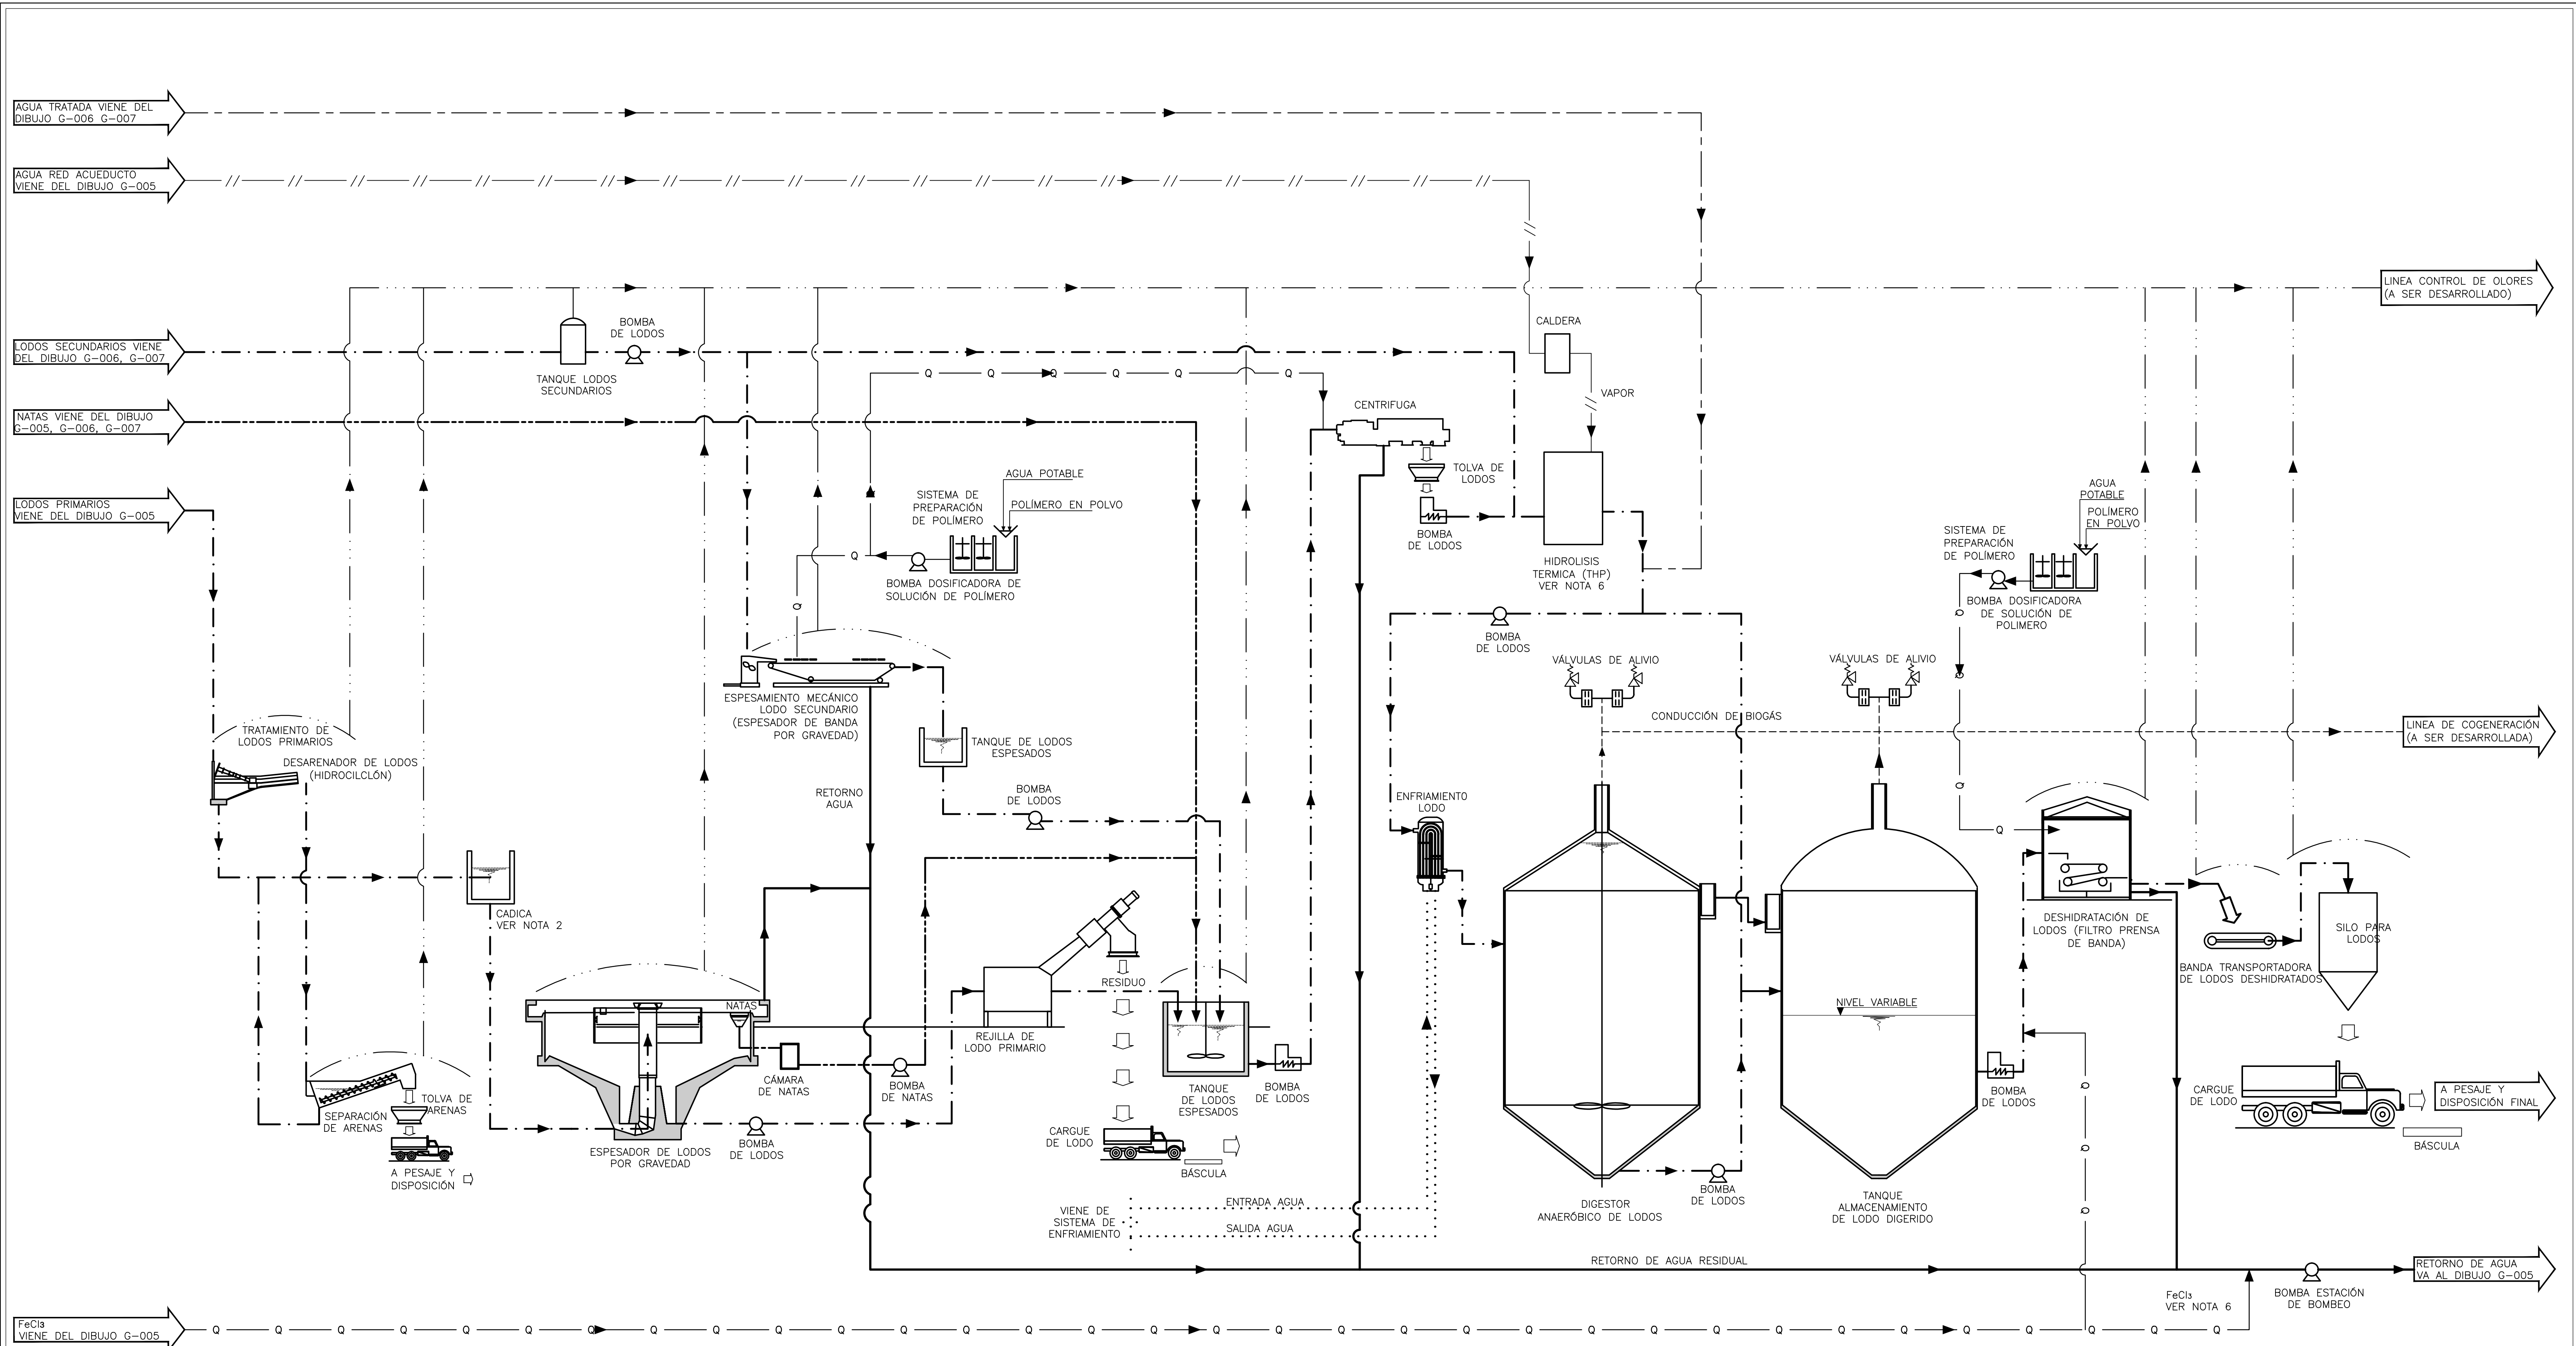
AGUA TRATADA VIENE DEL DIBUJO G-006 G-007

AGUA RED ACUEDUCTO VIENE DEL DIBUJO G-005

LINEA CONTROL DE OLORES (A SER DESARROLLADO)

LODOS SECUNDARIOS VIENE DEL DIBUJO G-006, G-007

TANQUE LODOS SECUNDARIOS

BOMBA DE LODOS

CALDERA

VAPOR

NATAS VIENE DEL DIBUJO G-005, G-006, G-007

CENTRIFUGA

TOLVA DE LODOS

BOMBA DE LODOS

HIDROLISIS TERMICA (THP) VER NOTA 6

LODOS PRIMARIOS VIENE DEL DIBUJO G-005

AGUA POTABLE

SISTEMA DE PREPARACIÓN DE POLÍMERO

POLÍMERO EN POLVO

BOMBA DOSIFICADORA DE SOLUCIÓN DE POLÍMERO

AGUA POTABLE

POLÍMERO EN POLVO

SISTEMA DE PREPARACIÓN DE POLÍMERO

BOMBA DOSIFICADORA DE SOLUCIÓN DE POLIMERO

BOMBA DE LODOS

VÁLVULAS DE ALIVIO

VÁLVULAS DE ALIVIO

ESPESAMIENTO MECÁNICO LODO SECUNDARIO (ESPESADOR DE BANDA POR GRAVEDAD)

CONDUCCIÓN DE BIOGÁS

LINEA DE COGENERACIÓN (A SER DESARROLLADA)

TRATAMIENTO DE LODOS PRIMARIOS

DESARENADOR DE LODOS (HIDROCILCLÓN)

TANQUE DE LODOS ESPESADOS

RETORNO AGUA

BOMBA DE LODOS

ENFRIAMIENTO LODO

CADICA VER NOTA 2

DESHIDRATACIÓN DE LODOS (FILTRO PRENSA DE BANDA)

SILO PARA LODOS

BANDA TRANSPORTADORA DE LODOS DESHIDRATADOS

RESIDUO

NATAS

REJILLA DE LODO PRIMARIO

NIVEL VARIABLE

CÁMARA DE NATAS

BOMBA DE NATAS

TANQUE DE LODOS ESPESADOS

BOMBA DE LODOS

BOMBA DE LODOS

CARGUE DE LODO

A PESAJE Y DISPOSICIÓN FINAL

SEPARACIÓN DE ARENAS

TOLVA DE ARENAS

ESPESADOR DE LODOS POR GRAVEDAD

BOMBA DE LODOS

CARGUE DE LODO

BÁSCULA

BÁSCULA

A PESAJE Y DISPOSICIÓN

DIGESTOR ANAERÓBICO DE LODOS

BOMBA DE LODOS

TANQUE ALMACENAMIENTO DE LODO DIGERIDO

ENTRADA AGUA

VIENE DE SISTEMA DE ENFRIAMIENTO

SALIDA AGUA

RETORNO DE AGUA RESIDUAL

RETORNO DE AGUA VA AL DIBUJO G-005

FeCl₃ VER NOTA 6

BOMBA ESTACIÓN DE BOMBEO

FeCl₃ VIENE DEL DIBUJO G-005